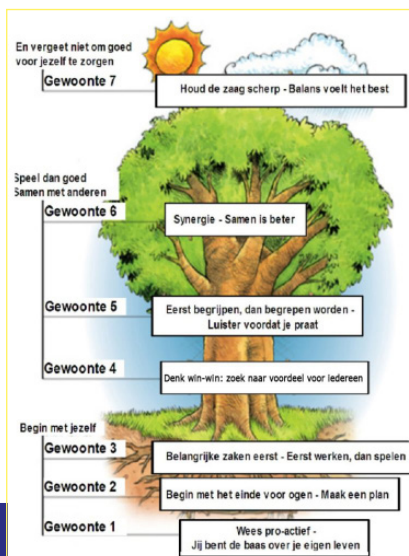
En vergeet niet om goed voor jezelf te zorgen

Gewoonte 7

Houd de zaag scherp - Balans voelt het best

Speel dan goed Samen met anderen

Gewoonte 6

Synergie - Samen is beter

Gewoonte 5

Eerst begrijpen, dan begrepen worden - Luister voordat je praat

Gewoonte 4

Denk win-win: zoek naar voordeel voor iedereen

Begin met jezelf

Gewoonte 3

Belangrijke zaken eerst - Eerst werken, dan spelen

Gewoonte 2

Begin met het einde voor ogen - Maak een plan

Gewoonte 1

Wees pro-actief - Jij bent de baas over je eigen leven